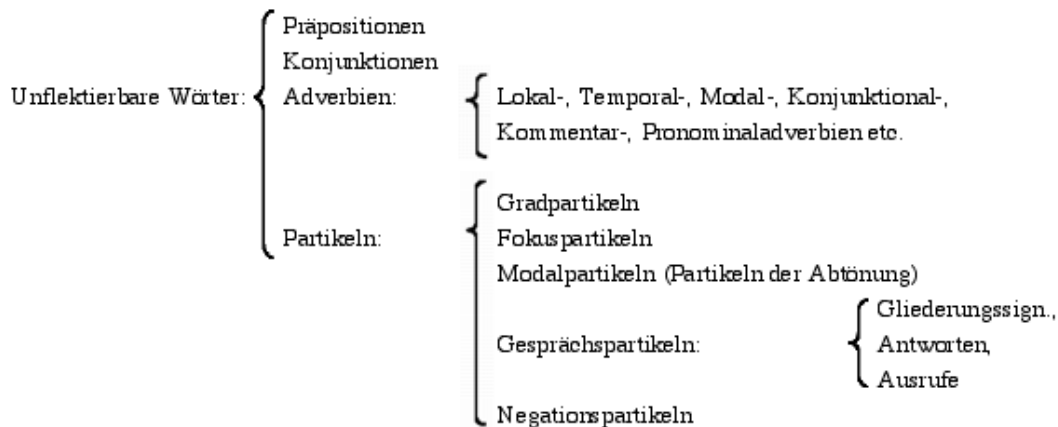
Unflektierbare Wörter:

Präpositionen

Konjunktionen

Adverbien: Lokal-, Temporal-, Modal-, Konjunktional-, Kommentar-, Pronominaladverbien etc.

Partikeln:

Gradpartikeln

Fokuspartikeln

Modalpartikeln (Partikeln der Abtönung)

Gesprächspartikeln: Gliederungssign., Antworten, Ausrufe

Negationspartikeln